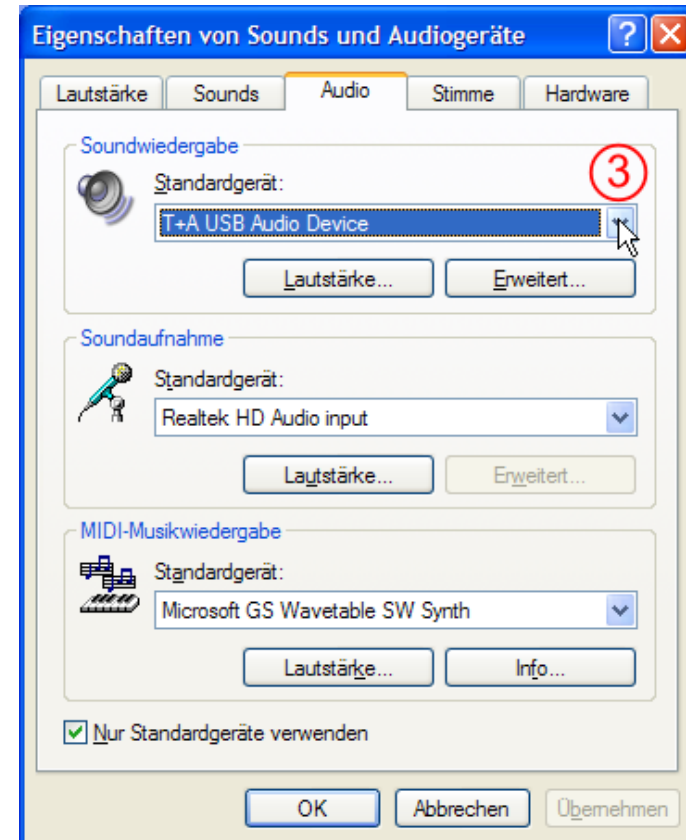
Eigenschaften von Sounds und Audiogeräte

?

Lautstärke | Sounds | Audio | Stimme | Hardware

Soundwiedergabe

Standardgerät:

3

T+A USB Audio Device

Lautstärke...

Erweitert...

Soundaufnahme

Standardgerät:

Realtek HD Audio input

Lautstärke...

Erweitert...

MIDI-Musikwiedergabe

Standardgerät:

Microsoft GS Wavetable SW Synth

Lautstärke...

Info...

Nur Standardgeräte verwenden

OK

Abbrechen

Übernehmen